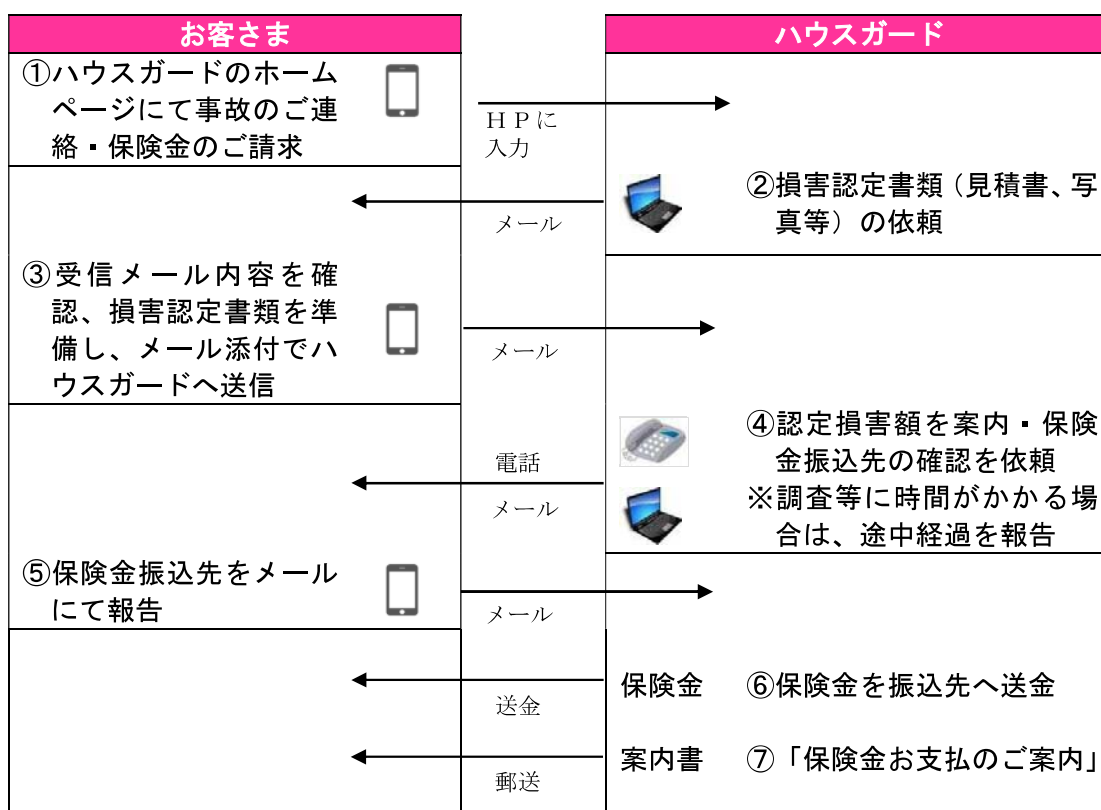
お客さま

ハウスガード

①ハウスガードのホームページにて事故のご連絡・保険金のご請求

ＨＰに入力

②損害認定書類（見積書、写真等）の依頼

メール

③受信メール内容を確認、損害認定書類を準備し、メール添付でハウスガードへ送信

メール

④認定損害額を案内・保険金振込先の確認を依頼
※調査等に時間がかかる場合は、途中経過を報告

電話

メール

⑤保険金振込先をメールにて報告

メール

保険金

⑥保険金を振込先へ送金

送金

案内書

⑦「保険金お支払のご案内」

郵送